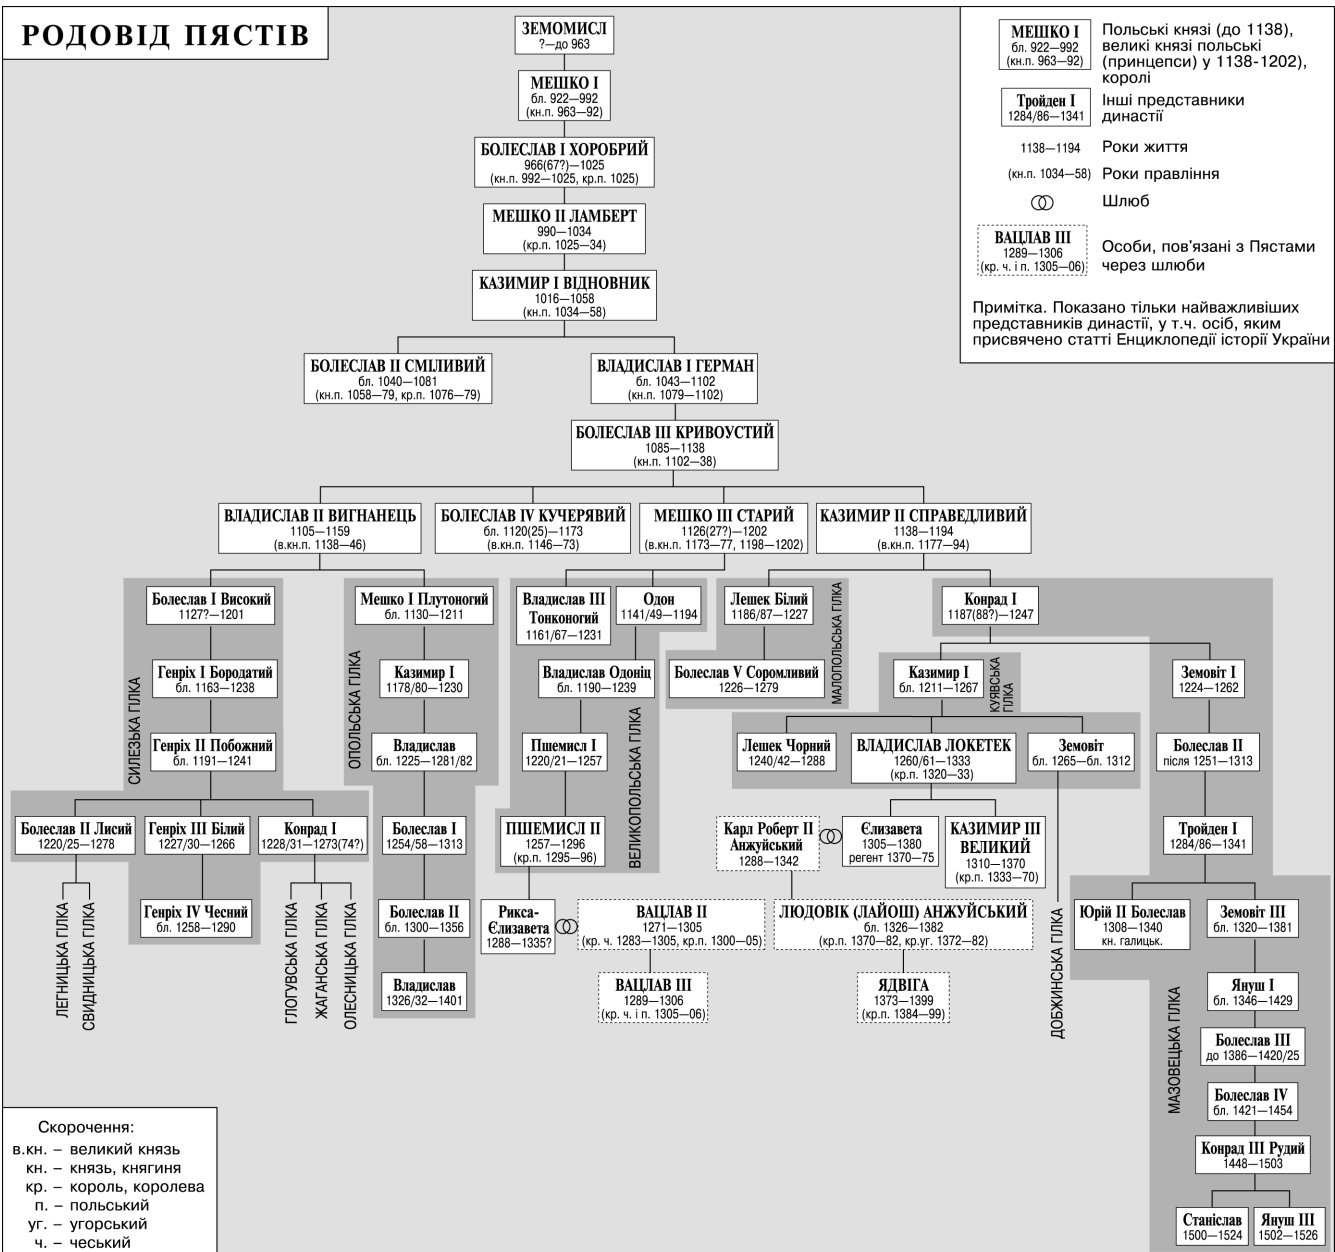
РОДОВІД ПЯСТІВ

МЕШКО I
бл. 922—992
(кн.п. 963—92)
Польські князі (до 1138), великі князі польські (принцепси) у 1138-1202), королі

Тройден I
1284/86—1341
Інші представники династії

1138—1194 Роки життя

(кн.п. 1034—58) Роки правління

Шлюб

ВАЦЛАВ III
1289—1306
(кр. ч. і п. 1305—06)
Особи, пов'язані з Пястами через шлюби

Примітка. Показано тільки найважливіших представників династії, у т.ч. осіб, яким присвячено статті Енциклопедії історії України

ЗЕМОМИСЛ
?–до 963

МЕШКО I
бл. 922—992
(кн.п. 963—92)

БОЛЕСЛАВ I ХОРОБРИЙ
966(67?)—1025
(кн.п. 992—1025, кр.п. 1025)

МЕШКО II ЛАМБЕРТ
990—1034
(кр.п. 1025—34)

КАЗИМИР I ВІДНОВНИК
1016—1058
(кн.п. 1034—58)

БОЛЕСЛАВ II СМІЛИВИЙ
бл. 1040—1081
(кн.п. 1058—79, кр.п. 1076—79)

ВЛАДИСЛАВ I ГЕРМАН
бл. 1043—1102
(кн.п. 1079—1102)

БОЛЕСЛАВ III КРИВОУСТИЙ
1085—1138
(кн.п. 1102—38)

ВЛАДИСЛАВ II ВИГНАНЕЦЬ
1105—1159
(в.кн.п. 1138—46)

БОЛЕСЛАВ IV КУЧЕРЯВИЙ
бл. 1120(25)—1173
(в.кн.п. 1146—73)

МЕШКО III СТАРИЙ
1126(27?)—1202
(в.кн.п. 1173—77, 1198—1202)

КАЗИМИР II СПРАВЕДЛИВИЙ
1138—1194
(в.кн.п. 1177—94)

СИЛЕЗЬКА ГІЛКА

Болеслав I Високий
1127?—1201

Генріх I Бородатий
бл. 1163—1238

Генріх II Побожний
бл. 1191—1241

Болеслав II Лисий
1220/25—1278

Генріх III Білий
1227/30—1266

Конрад I
1228/31—1273(74?)

Генріх IV Чесний
бл. 1258—1290

ЛЕГНИЦЬКА ГІЛКА
СВИДНИЦЬКА ГІЛКА
ГЛОГУВСЬКА ГІЛКА
ЖАГАНСЬКА ГІЛКА
ОЛЕСНИЦЬКА ГІЛКА

ОПОЛЬСЬКА ГІЛКА

Мешко I Плутоногий
бл. 1130—1211

Казимир I
1178/80—1230

Владислав
бл. 1225—1281/82

Болеслав I
1254/58—1313

Болеслав II
бл. 1300—1356

Владислав
1326/32—1401

Владислав III Тонконогий
1161/67—1231

Одон
1141/49—1194

Владислав Одоніц
бл. 1190—1239

Пшемисл I
1220/21—1257

ПШЕМИСЛ II
1257—1296
(кр.п. 1295—96)

ВЕЛИКОПОЛЬСЬКА ГІЛКА

Рикса-Єлизавета
1288—1335?

ВАЦЛАВ II
1271—1305
(кр. ч. 1283—1305, кр.п. 1300—05)

ВАЦЛАВ III
1289—1306
(кр. ч. і п. 1305—06)

Лешек Білий
1186/87—1227

Болеслав V Соромливий
1226—1279

МАЛОПОЛЬСЬКА ГІЛКА

Конрад I
1187(88?)—1247

Казимир I
бл. 1211—1267

КУЯВСЬКА ГІЛКА

Лешек Чорний
1240/42—1288

ВЛАДИСЛАВ ЛОКЕТЕК
1260/61—1333
(кр.п. 1320—33)

Земовіт
бл. 1265—бл. 1312

ДОБЖИНСЬКА ГІЛКА

Карл Роберт II Анжуйський
1288—1342

Єлизавета
1305—1380
регент 1370—75

КАЗИМИР III ВЕЛИКИЙ
1310—1370
(кр.п. 1333—70)

ЛЮДОВІК (ЛАЙОШ) АНЖУЙСЬКИЙ
бл. 1326—1382
(кр.п. 1370—82, кр.уг. 1372—82)

ЯДВІГА
1373—1399
(кр.п. 1384—99)

Земовіт I
1224—1262

Болеслав II
після 1251—1313

Тройден I
1284/86—1341

Юрій II Болеслав
1308—1340
кн. галицьк.

Земовіт III
бл. 1320—1381

Януш I
бл. 1346—1429

Болеслав III
до 1386—1420/25

Болеслав IV
бл. 1421—1454

Конрад III Рудий
1448—1503

Станіслав
1500—1524

Януш III
1502—1526

МАЗОВЕЦЬКА ГІЛКА

Скорочення:
в.кн. – великий князь
кн. – князь, княгиня
кр. – король, королева
п. – польський
уг. – угорський
ч. – чеський